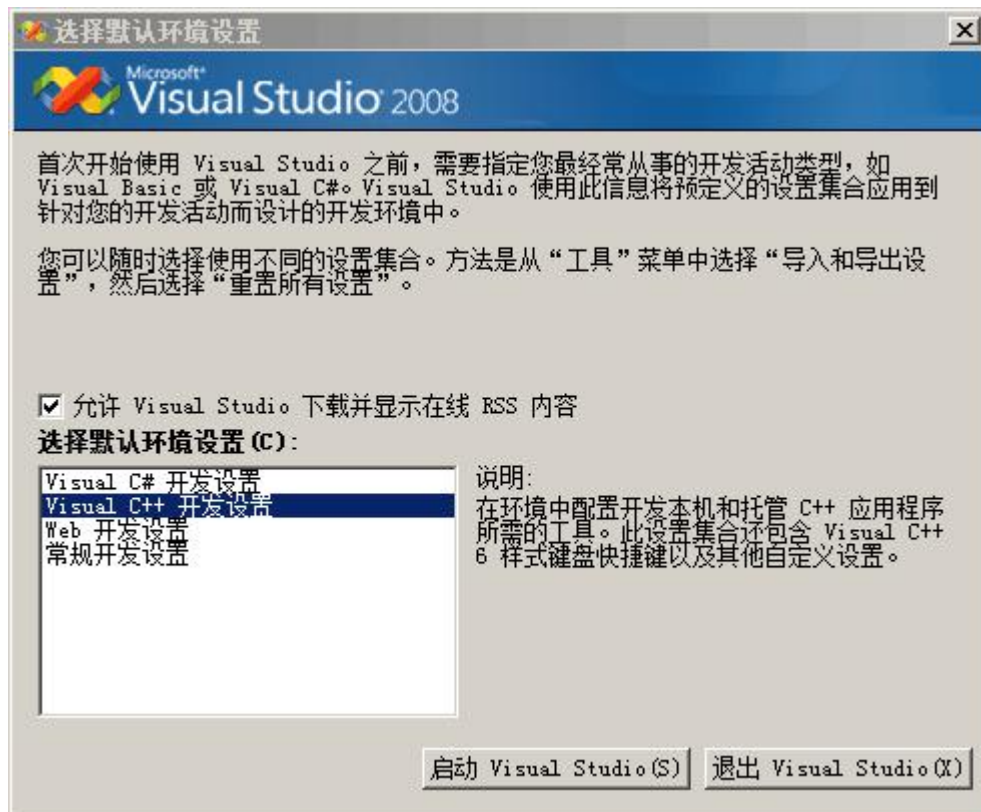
选择默认环境设置

Microsoft® Visual Studio 2008

首次开始使用 Visual Studio 之前，需要指定您最经常从事的开发活动类型，如 Visual Basic 或 Visual C#。Visual Studio 使用此信息将预定义的设置集合应用到针对您的开发活动而设计的开发环境中。

您可以随时选择使用不同的设置集合。方法是从“工具”菜单中选择“导入和导出设置”，然后选择“重置所有设置”。

☑ 允许 Visual Studio 下载并显示在线 RSS 内容

选择默认环境设置(C):

Visual C# 开发设置
Visual C++ 开发设置
Web 开发设置
常规开发设置

说明:
在环境中配置开发本机和托管 C++ 应用程序所需的工具。此设置集合还包含 Visual C++ 6 样式键盘快捷键以及其他自定义设置。

启动 Visual Studio(S)
退出 Visual Studio(X)